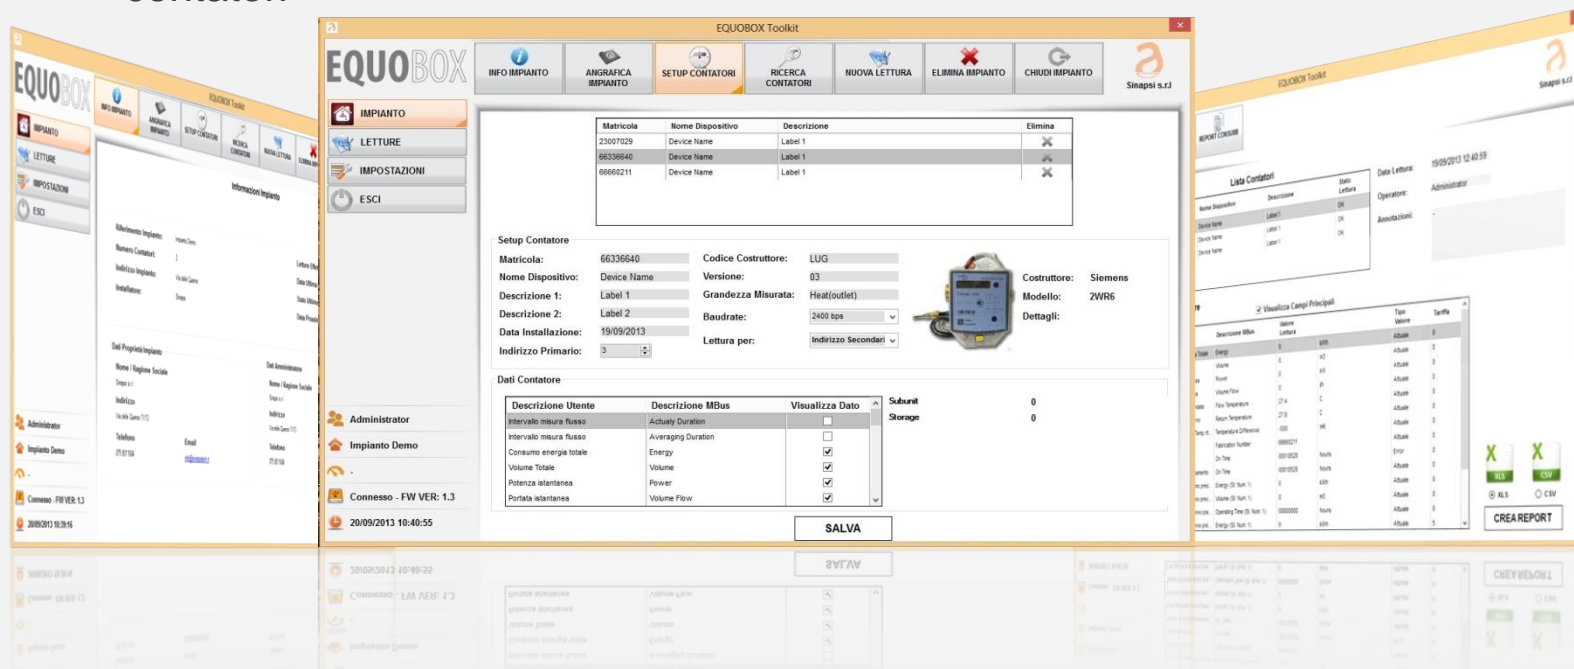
EQUOBOX Toolkit

EQUOBOX

INFO IMPIANTO
ANGRAFICA IMPIANTO
SETUP CONTATORI
RICERCA CONTATORI
NUOVA LETTURA
ELIMINA IMPIANTO
CHIUDI IMPIANTO

Sinapsi s.r.l

IMPIANTO
LETTURE
IMPOSTAZIONI
ESCI

| Matricola | Nome Dispositivo | Descrizione | Elimina |
|---|---|---|---|
| 23007029 | Device Name | Label 1 | |
| 66336640 | Device Name | Label 1 | |
| 66660211 | Device Name | Label 1 | |

Setup Contatore

Matricola: 66336640
Nome Dispositivo: Device Name
Descrizione 1: Label 1
Descrizione 2: Label 2
Data Installazione: 19/09/2013
Indirizzo Primario: 3

Codice Costruttore: LUG
Versione: 03
Grandezza Misurata: Heat(outlet)
Baudrate: 2400 bps
Lettura per: Indirizzo Secondari

Costruttore: Siemens
Modello: 2WR6
Dettagli:

Dati Contatore

| Descrizione Utente | Descrizione MBus | Visualizza Dato |
|---|---|---|
| Intervallo misura flusso | Actualy Duration | ☐ |
| Intervallo misura flusso | Averaging Duration | ☐ |
| Consumo energia totale | Energy | ☑ |
| Volume Totale | Volume | ☑ |
| Potenza istantanea | Power | ☑ |
| Portata istantanea | Volume Flow | ☑ |

Subunit 0
Storage 0

SALVA

Administrator
Impianto Demo
-
Connesso - FW VER: 1.3
20/09/2013 10:40:55

EQUOBOX Toolkit
Informazioni Impianto
Riferimento Impianto:
Numero Contatori:
Indirizzo Impianto:
Installatore:
Dati Proprietà Impianto
Nome / Ragione Sociale
Indirizzo
Telefono
Email
Dati Amministratore
Nome / Ragione Sociale
Indirizzo
Telefono
Administrator
Impianto Demo
Connesso - FW VER: 1.3
20/09/2013 10:39:16

EQUOBOX Toolkit
Sinapsi s.r.l
REPORT CONSUMI
Lista Contatori
Nome Dispositivo
Descrizione
Stato Lettura
Data Lettura: 19/09/2013 12:40:59
Operatore: Administrator
Annotazioni:
Visualizza Campi Principali
Descrizione Mbus
Valore Lettura
Tipo Valore
Tariffa
XLS
CSV
CREA REPORT